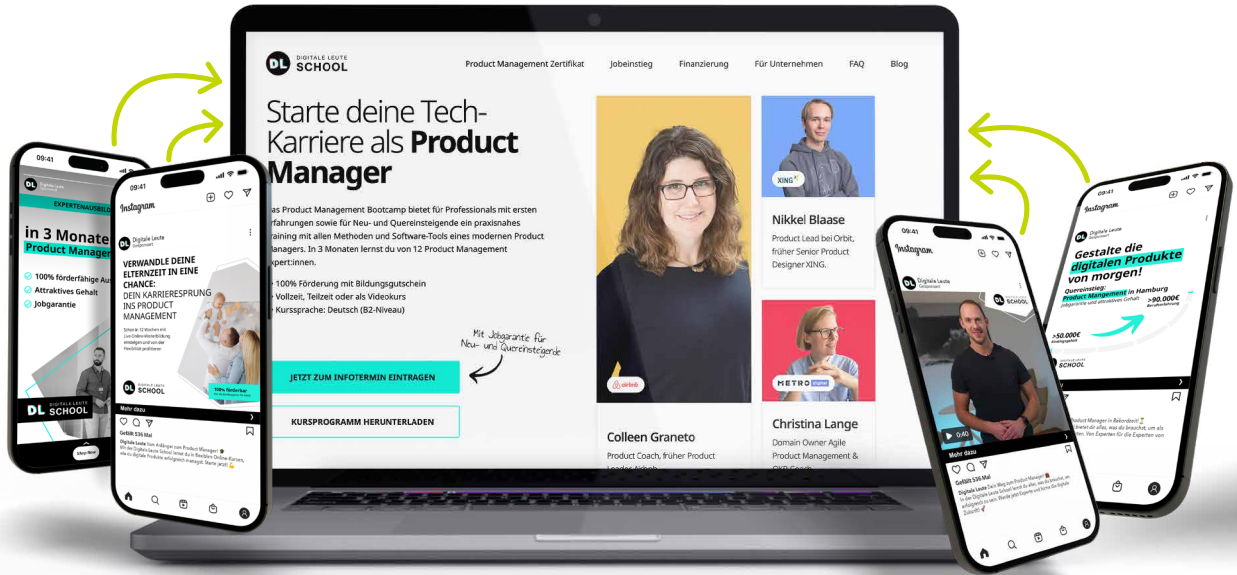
DL DIGITALE LEUTE SCHOOL

Product Management Zertifikat Jobeinstieg Finanzierung Für Unternehmen FAQ Blog

Starte deine Tech-Karriere als **Product Manager**

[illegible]as Product Management Bootcamp bietet für Professionals mit ersten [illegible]rfahrungen sowie für Neu- und Quereinsteigende ein praxisnahes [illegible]raining mit allen Methoden und Software-Tools eines modernen Product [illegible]anagers. In 3 Monaten lernst du von 12 Product Management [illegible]xpert:innen.

• 100% Förderung mit Bildungsgutschein
• Vollzeit, Teilzeit oder als Videokurs
• Kurssprache: Deutsch (B2-Niveau)

Mit Jobgarantie für Neu- und Quereinsteigende

JETZT ZUM INFOTERMIN EINTRAGEN

KURSPROGRAMM HERUNTERLADEN

airbnb

Colleen Graneto
Product Coach, früher Product Leader Airbnb

XING

Nikkel Blaase
Product Lead bei Orbit, früher Senior Product Designer XING.

METRO digital

Christina Lange
Domain Owner Agile Product Management & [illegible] Coach

09:41
DL Digitale Leute
EXPERTENAUSBILD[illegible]
in 3 Monaten
Product Manager
100% förderfähige Aus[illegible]
Attraktives Gehalt
Jobgarantie
DL DIGITALE LEUTE SCHOOL
Mehr dazu

09:41
Instagram
Digitale Leute
VERWANDLE DEINE ELTERNZEIT IN EINE CHANCE:
DEIN KARRIERESPRUNG INS PRODUKT MANAGEMENT
Schon in 12 Wochen ein Live-Online-Weiterbildung erfolgreich und von der Flexibilität profitieren
DL
100% förderbar
Mehr dazu
Gefällt 536 Mal
Digitale Leute Vom Anfänger zum Product Manager in der Digitale Leute School lernst du in flexiblen Online-Kursen, wie du digitale Produkte erfolgreich managst. Starte jetzt!

09:41
Instagram
DL DIGITALE LEUTE SCHOOL
0:40
Mehr dazu
Gefällt 536 Mal
Digitale Leute Dein Weg zum Product Manager in der Digitale Leute School lernst du alles, was du brauchst, um erfolgreich zu sein. Werde jetzt Experte und forme die digitale Zukunft!

09:41
Instagram
Digitale Leute
Gestalte die digitalen Produkte von morgen!
Quereinstieg: Product Mangement in Hamburg
Jobgarantie und attraktives Gehalt
>90.000€
>50.000€
DIGITALE LEUTE SCHOOL
Product Manager in Rekordzeit! ... bietet dir alles, was du brauchst, um als ... Von Experten für die Experten von